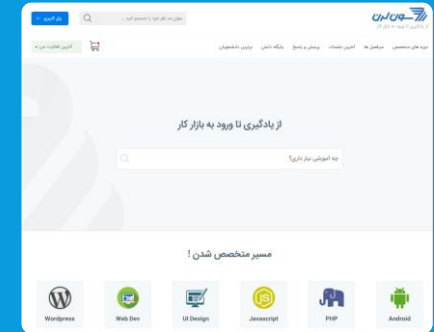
سون لرن
از یادگیری تا ورود به بازار کار

پنل کاربری
عنوان مد نظر خود را جستجو کنید ...

دوره های متخصص شدن
سرفصل ها
آخرین مقالات
پرسش و پاسخ
باشگاه دانش
برترین دانشجویان
آخرین فعالیت من

از یادگیری تا ورود به بازار کار

چه آموزشی نیاز داری؟

مسیر متخصص شدن !

Android
PHP
Javascript
UI Design
Web Dev
Wordpress